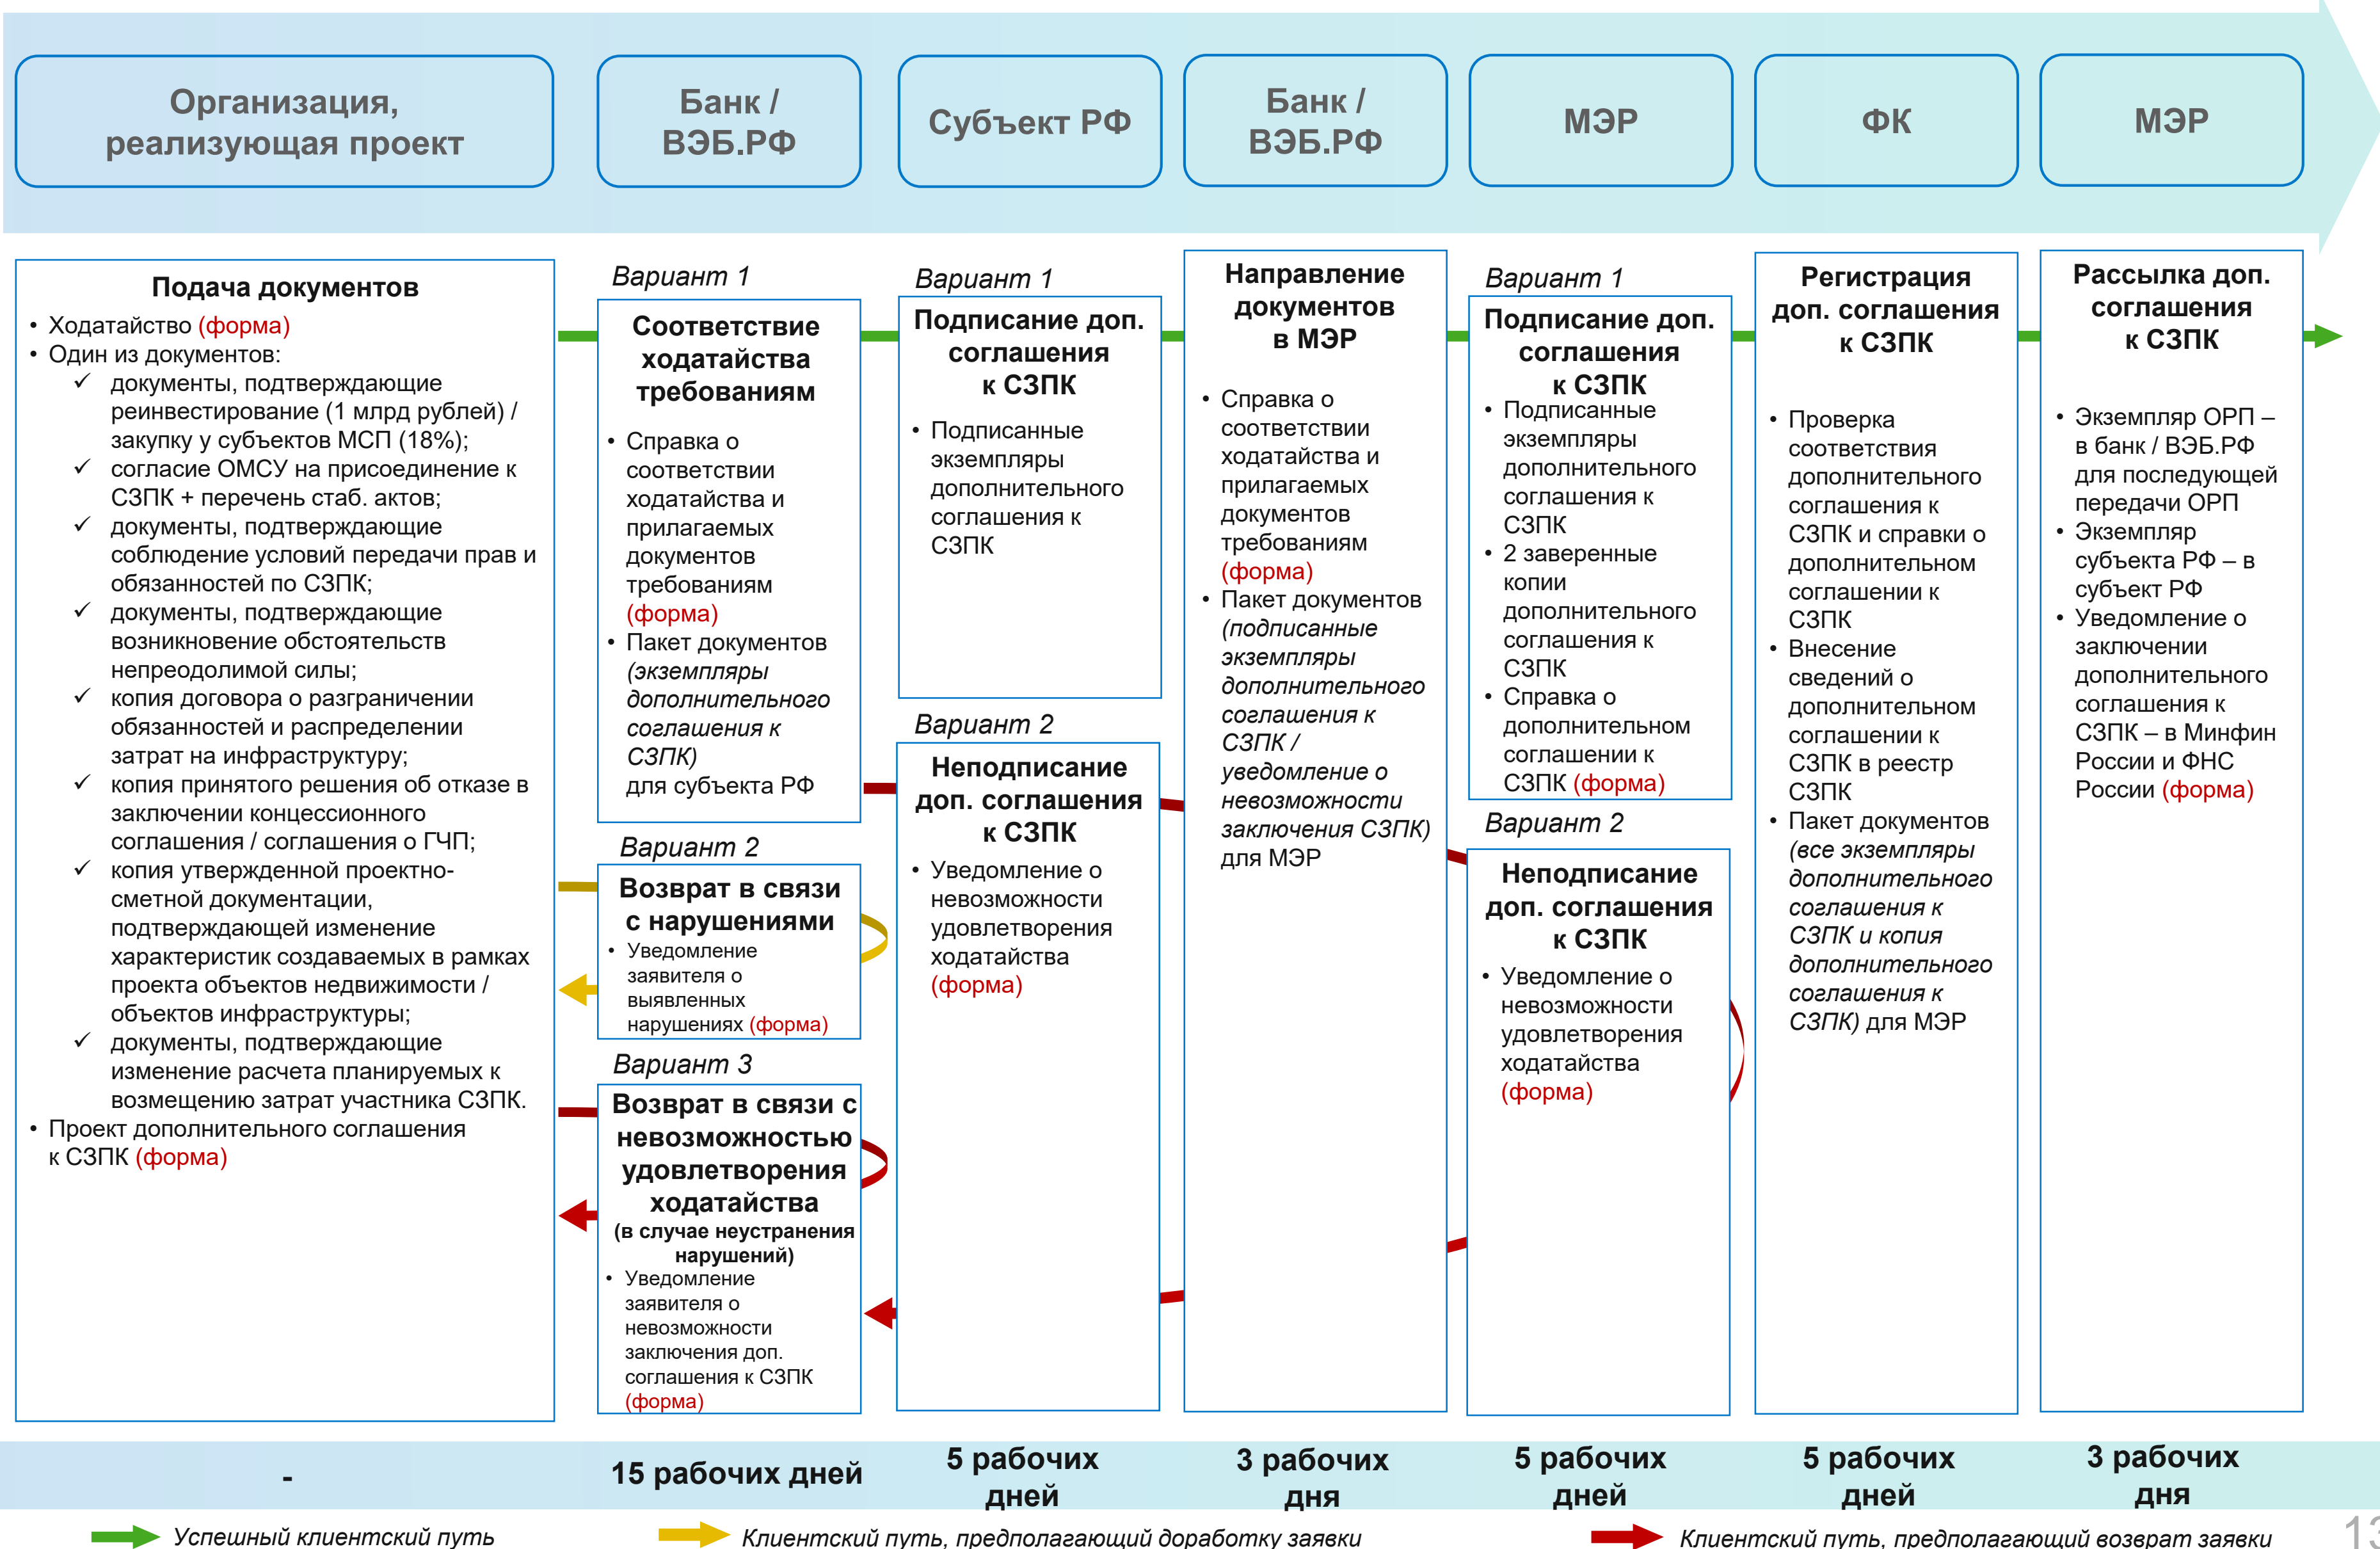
Организация, реализующая проект

Банк / ВЭБ.РФ

Субъект РФ

Банк / ВЭБ.РФ

МЭР

ФК

МЭР

Подача документов

• Ходатайство (форма)
• Один из документов:
✓ документы, подтверждающие реинвестирование (1 млрд рублей) / закупку у субъектов МСП (18%);
✓ согласие ОМСУ на присоединение к СЗПК + перечень стаб. актов;
✓ документы, подтверждающие соблюдение условий передачи прав и обязанностей по СЗПК;
✓ документы, подтверждающие возникновение обстоятельств непреодолимой силы;
✓ копия договора о разграничении обязанностей и распределении затрат на инфраструктуру;
✓ копия принятого решения об отказе в заключении концессионного соглашения / соглашения о ГЧП;
✓ копия утвержденной проектно-сметной документации, подтверждающей изменение характеристик создаваемых в рамках проекта объектов недвижимости / объектов инфраструктуры;
✓ документы, подтверждающие изменение расчета планируемых к возмещению затрат участника СЗПК.
• Проект дополнительного соглашения к СЗПК (форма)

Вариант 1

Соответствие ходатайства требованиям

• Справка о соответствии ходатайства и прилагаемых документов требованиям (форма)
• Пакет документов (экземпляры дополнительного соглашения к СЗПК) для субъекта РФ

Вариант 2

Возврат в связи с нарушениями

• Уведомление заявителя о выявленных нарушениях (форма)

Вариант 3

Возврат в связи с невозможностью удовлетворения ходатайства
(в случае неустранения нарушений)

• Уведомление заявителя о невозможности заключения доп. соглашения к СЗПК (форма)

Вариант 1

Подписание доп. соглашения к СЗПК

• Подписанные экземпляры дополнительного соглашения к СЗПК

Вариант 2

Неподписание доп. соглашения к СЗПК

• Уведомление о невозможности удовлетворения ходатайства (форма)

Направление документов в МЭР

• Справка о соответствии ходатайства и прилагаемых документов требованиям (форма)
• Пакет документов (подписанные экземпляры дополнительного соглашения к СЗПК / уведомление о невозможности заключения СЗПК) для МЭР

Вариант 1

Подписание доп. соглашения к СЗПК

• Подписанные экземпляры дополнительного соглашения к СЗПК
• 2 заверенные копии дополнительного соглашения к СЗПК
• Справка о дополнительном соглашении к СЗПК (форма)

Вариант 2

Неподписание доп. соглашения к СЗПК

• Уведомление о невозможности удовлетворения ходатайства (форма)

Регистрация доп. соглашения к СЗПК

• Проверка соответствия дополнительного соглашения к СЗПК и справки о дополнительном соглашении к СЗПК
• Внесение сведений о дополнительном соглашении к СЗПК в реестр СЗПК
• Пакет документов (все экземпляры дополнительного соглашения к СЗПК и копия дополнительного соглашения к СЗПК) для МЭР

Рассылка доп. соглашения к СЗПК

• Экземпляр ОРП – в банк / ВЭБ.РФ для последующей передачи ОРП
• Экземпляр субъекта РФ – в субъект РФ
• Уведомление о заключении дополнительного соглашения к СЗПК – в Минфин России и ФНС России (форма)

-

15 рабочих дней

5 рабочих дней

3 рабочих дня

5 рабочих дней

5 рабочих дней

3 рабочих дня

Успешный клиентский путь

Клиентский путь, предполагающий доработку заявки

Клиентский путь, предполагающий возврат заявки

13